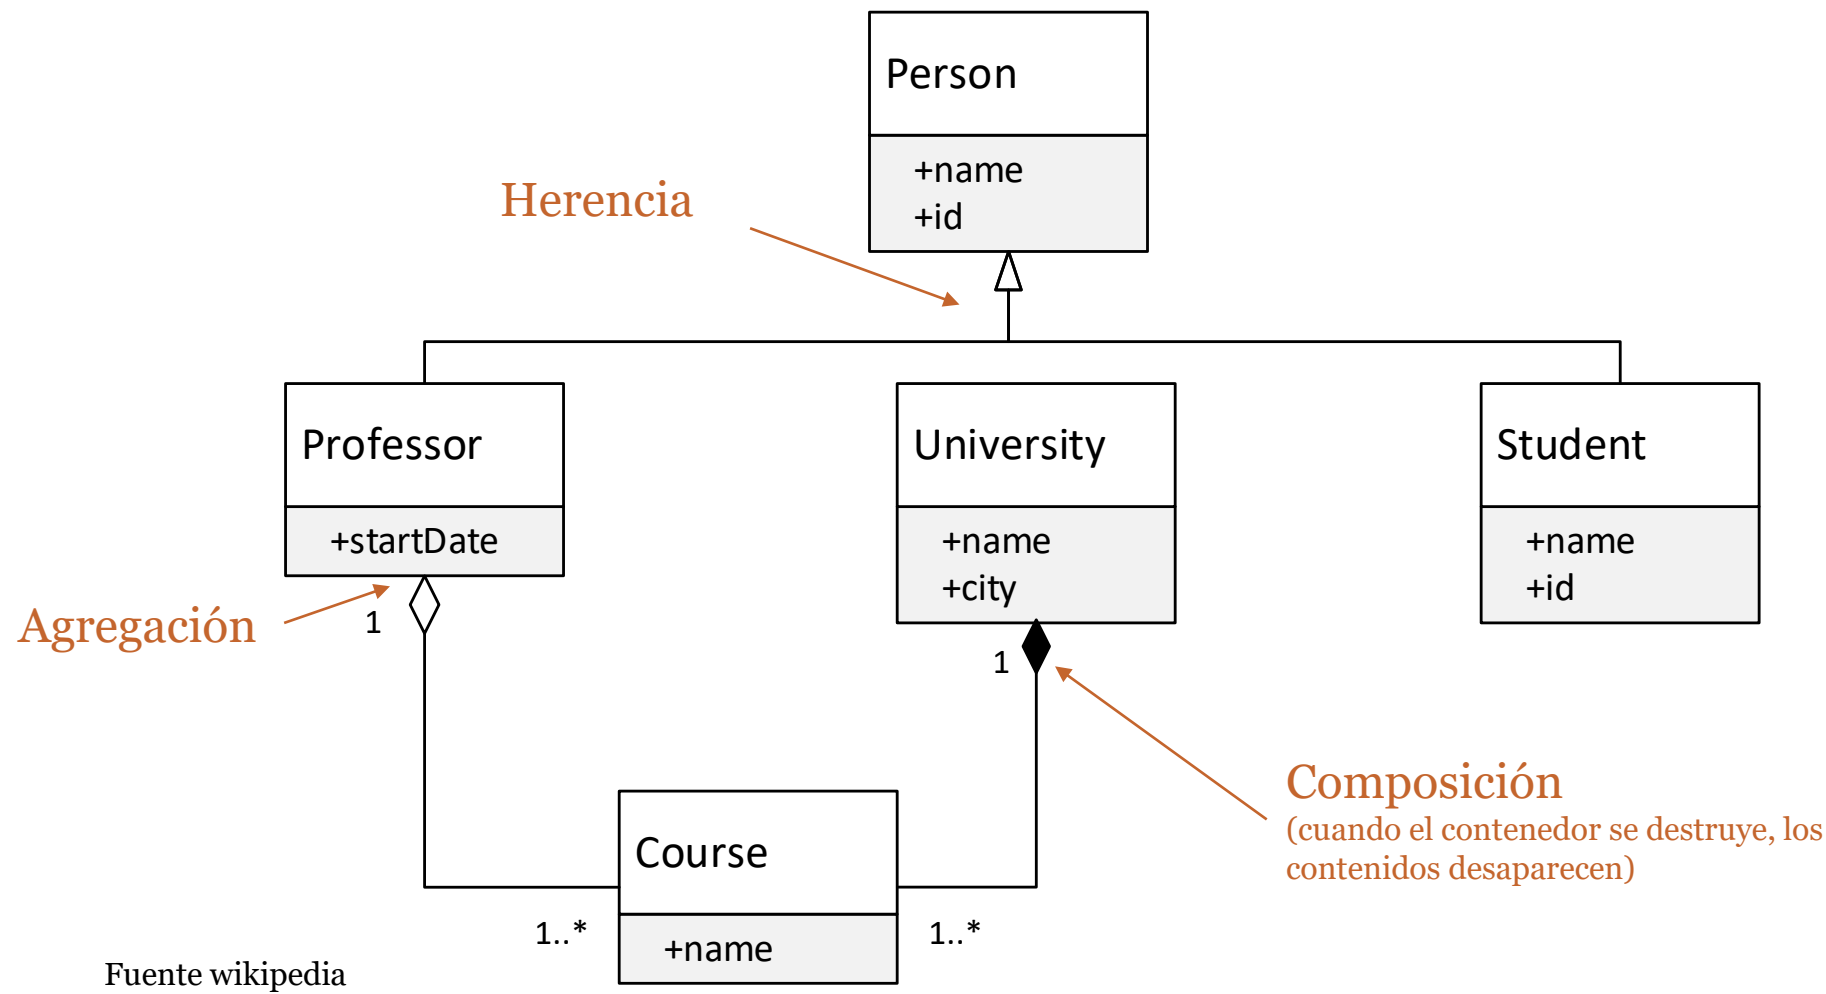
Person

+name
+id

Herencia

Professor

+startDate

University

+name
+city

Student

+name
+id

Agregación

1

1

Composición
(cuando el contenedor se destruye, los contenidos desaparecen)

Course

+name

1..*

1..*

Fuente wikipedia